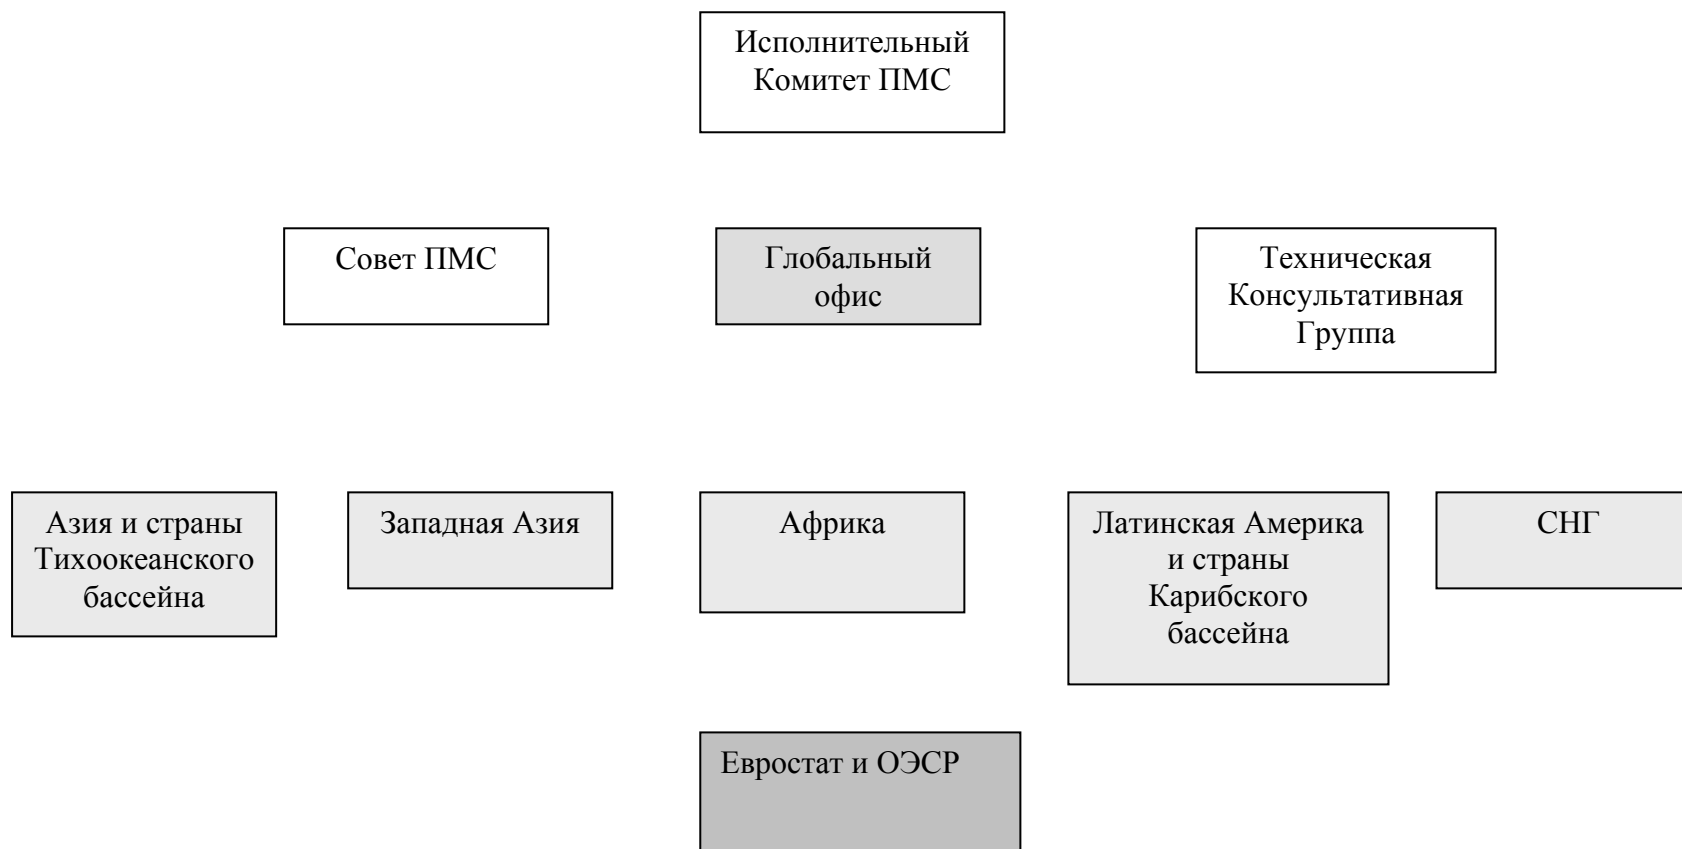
Исполнительный Комитет ПМС

Совет ПМС

Глобальный офис

Техническая Консультативная Группа

Азия и страны Тихоокеанского бассейна

Западная Азия

Африка

Латинская Америка и страны Карибского бассейна

СНГ

Евростат и ОЭСР